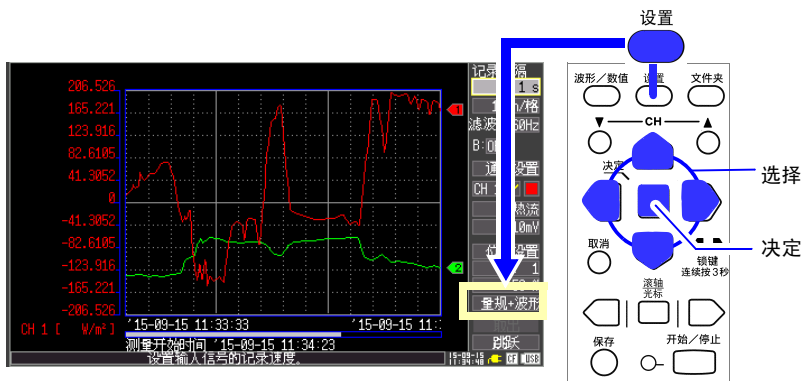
设置

206.526
165.221
123.916
82.6105
41.3052
0
-41.3052
-82.6105
-123.916
-165.221
-206.526
CH 1 [ W/m²]
'15-09-15 11:33:33
'15-09-15 11:
测量开始时间 '15-09-15 11:34:23
设置输入信号的记录速度。

记录间隔
1 s
/格
滤波 60Hz
B:O
通 设置
CH
热流
10mV
设置
1
常规+波形
跳跃
15-09-15
11:34:48
CF
USB

波形/数值
设置
文件夹
▼ CH ▲
决定
选择
取消
决定
锁键
连续按3秒
滚轴
光标
保存
开始/停止